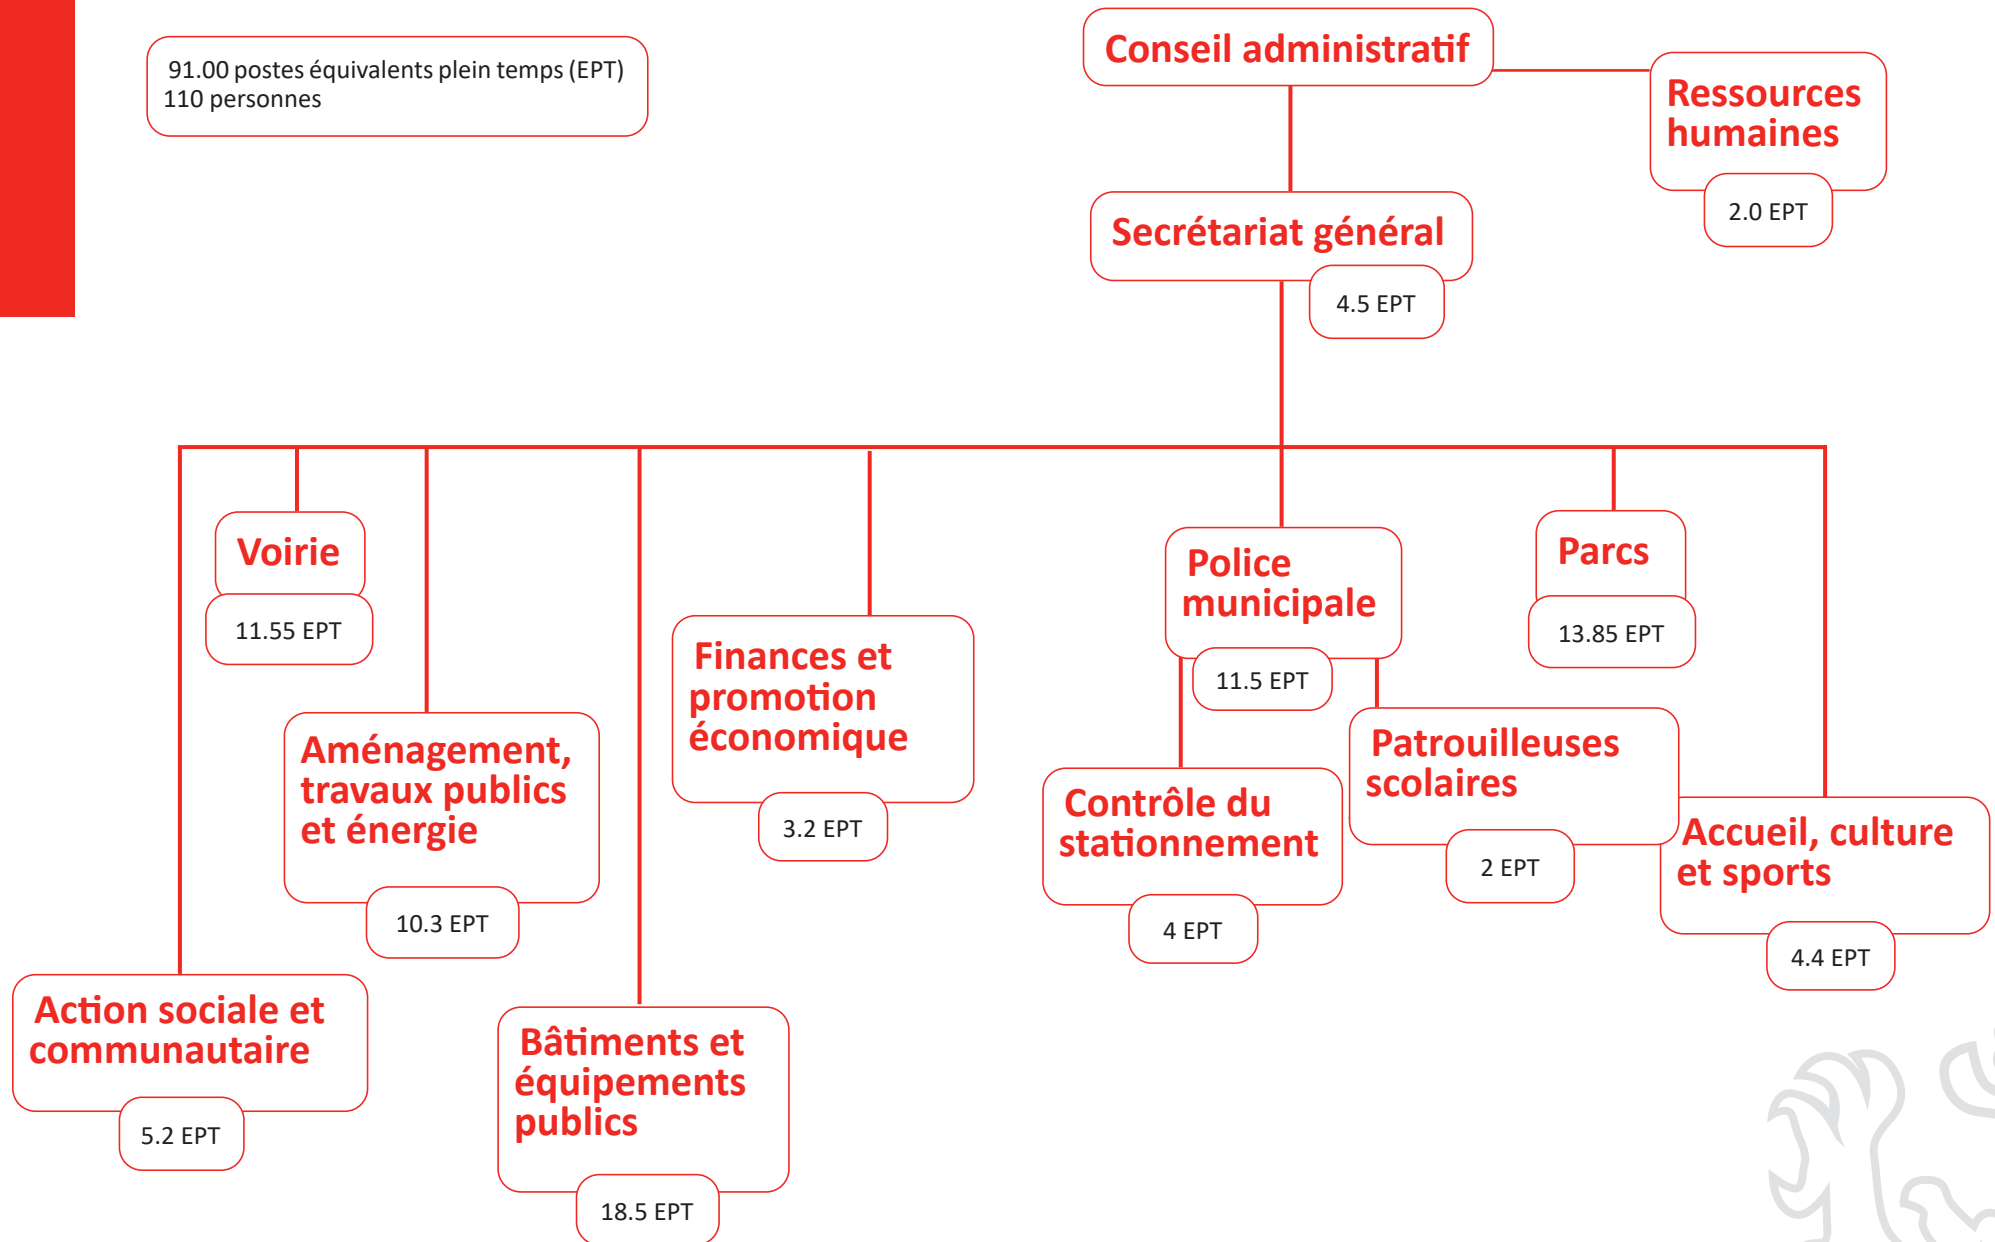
91.00 postes équivalents plein temps (EPT)
110 personnes

Conseil administratif

Ressources humaines
2.0 EPT

Secrétariat général
4.5 EPT

Voirie
11.55 EPT

Aménagement, travaux publics et énergie
10.3 EPT

Action sociale et communautaire
5.2 EPT

Bâtiments et équipements publics
18.5 EPT

Finances et promotion économique
3.2 EPT

Police municipale
11.5 EPT

Contrôle du stationnement
4 EPT

Patrouilleuses scolaires
2 EPT

Parcs
13.85 EPT

Accueil, culture et sports
4.4 EPT